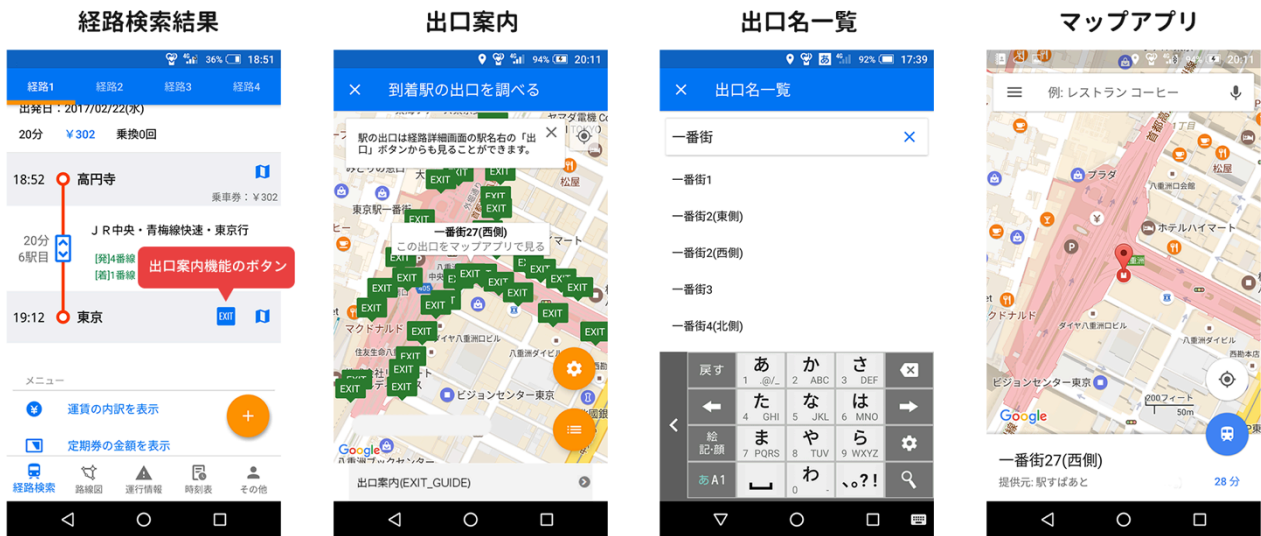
経路検索結果

36% 18:51

経路1 経路2 経路3 経路4

出発日：2017/02/22(水)

20分 ¥302 乗換0回

18:52 高円寺

乗車券：¥302

ＪＲ中央・青梅線快速・東京行

20分
6駅目

[発]4番線
[着]1番線

出口案内機能のボタン

19:12 東京 EXIT

メニュー

運賃の内訳を表示

定期券の金額を表示

経路検索 路線図 運行情報 時刻表 その他

出口案内

94% 20:11

到着駅の出口を調べる

駅の出口は経路詳細画面の駅名右の「出口」ボタンからも見ることができます。

東京駅一番街

一番街27(西側)
この出口をマップアプリで見る

EXIT

マクドナルド

ダイヤ八重洲口ビル

八重洲ダイビル

ビジョンセンター東京

松屋

出口案内(EXIT_GUIDE)

出口名一覧

92% 17:39

出口名一覧

一番街

一番街1

一番街2(東側)

一番街2(西側)

一番街3

一番街4(北側)

戻す あ 1 .@/_ か 2 ABC さ 3 DEF

た 4 GHI な 5 JKL は 6 MNO

絵記・顔 ま 7 PQRS や 8 TUV ら 9 WXYZ

あA1 わ 0 、。?!

マップアプリ

20:11

例: レストラン コーヒー

プラザ

松屋

ホテルハイマート

マクドナルド

ダイヤ八重洲口ビル

ビジョンセンター東京

200フィート
50m

Google

一番街27(西側)

提供元: 駅すぱあと

28 分